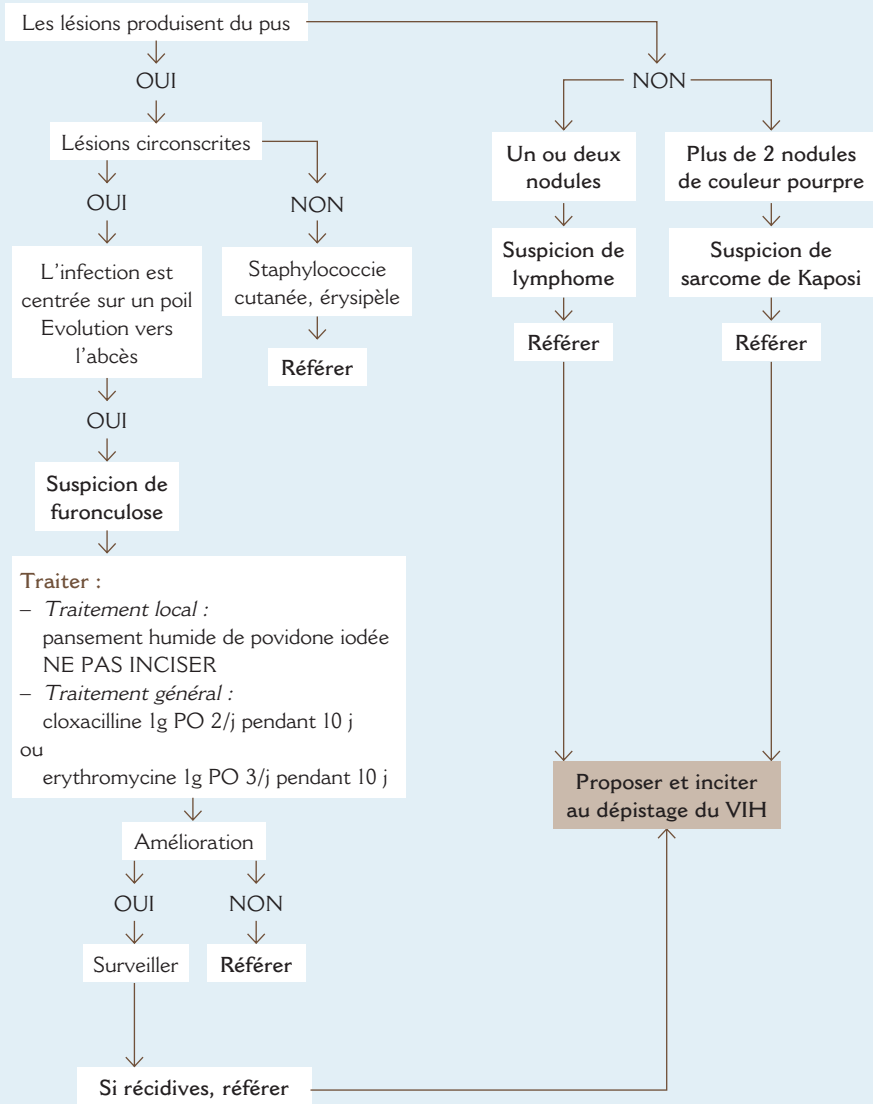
Les lésions produisent du pus

OUI

Lésions circonscrites

OUI

L'infection est centrée sur un poil Evolution vers l'abcès

OUI

Suspicion de furonculose

Traiter :
– *Traitement local :* pansement humide de povidone iodée NE PAS INCISER
– *Traitement général :* cloxacilline 1g PO 2/j pendant 10 j
ou
erythromycine 1g PO 3/j pendant 10 j

Amélioration

OUI

Surveiller

Si récidives, référer

NON

Référer

NON

Staphylococcie cutanée, érysipèle

Référer

NON

Un ou deux nodules

Suspicion de lymphome

Référer

Plus de 2 nodules de couleur pourpre

Suspicion de sarcome de Kaposi

Référer

Proposer et inciter au dépistage du VIH